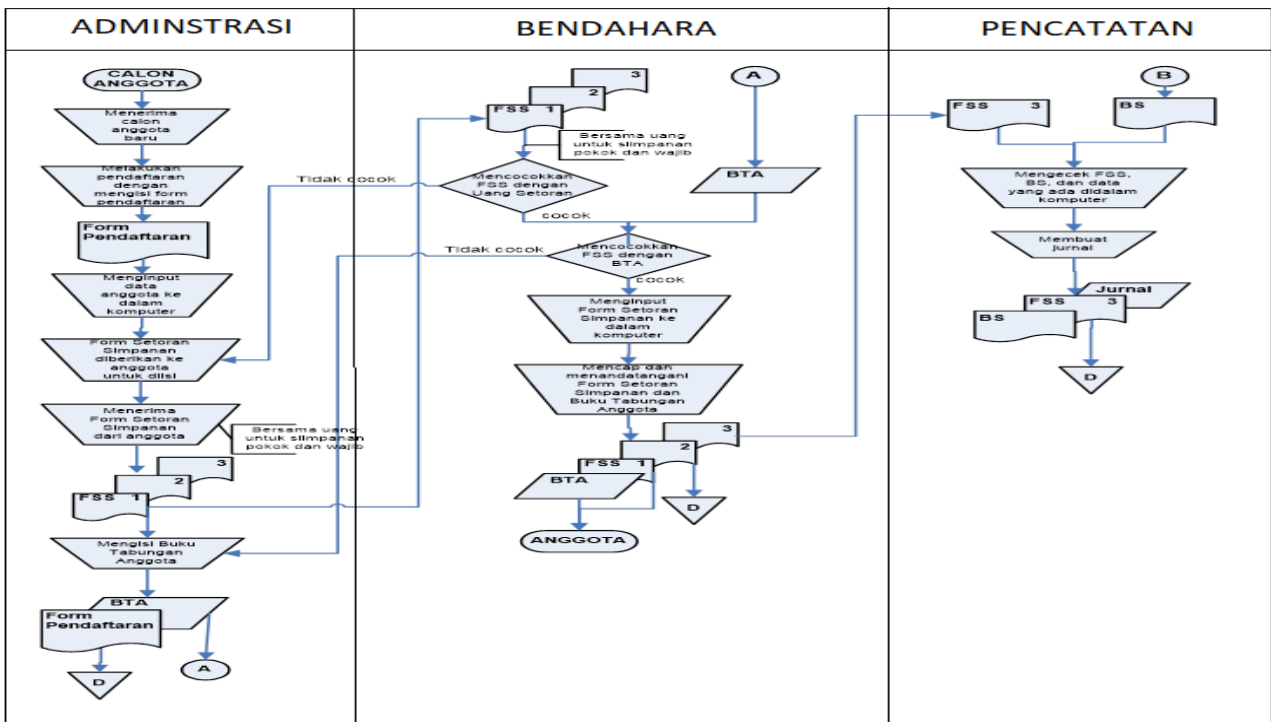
| ADMINSTRASI | BENDAHARA | PENCATATAN |
|---|---|---|

CALON ANGGOTA

Menerima calon anggota baru

Melakukan pendaftaran dengan mengisi form pendaftaran

Form Pendaftaran

Menginput data anggota ke dalam komputer

Form Setoran Simpanan diberikan ke anggota untuk diisi

Menerima Form Setoran Simpanan dari anggota

Bersama uang untuk simpanan pokok dan wajib

3

2

FSS 1

Mengisi Buku Tabungan Anggota

BTA

Form Pendaftaran

D

A

Tidak cocok

3

2

FSS 1

Bersama uang untuk simpanan pokok dan wajib

Mencocokkan FSS dengan Uang Setoran

cocok

A

BTA

Tidak cocok

Mencocokkan FSS dengan BTA

cocok

Menginput Form Setoran Simpanan ke dalam komputer

Mencap dan menandatangani Form Setoran Simpanan dan Buku Tabungan Anggota

3

2

FSS 1

BTA

D

ANGGOTA

B

FSS 3

BS

Mengecek FSS, BS, dan data yang ada didalam komputer

Membuat Jurnal

Jurnal

FSS 3

BS

D